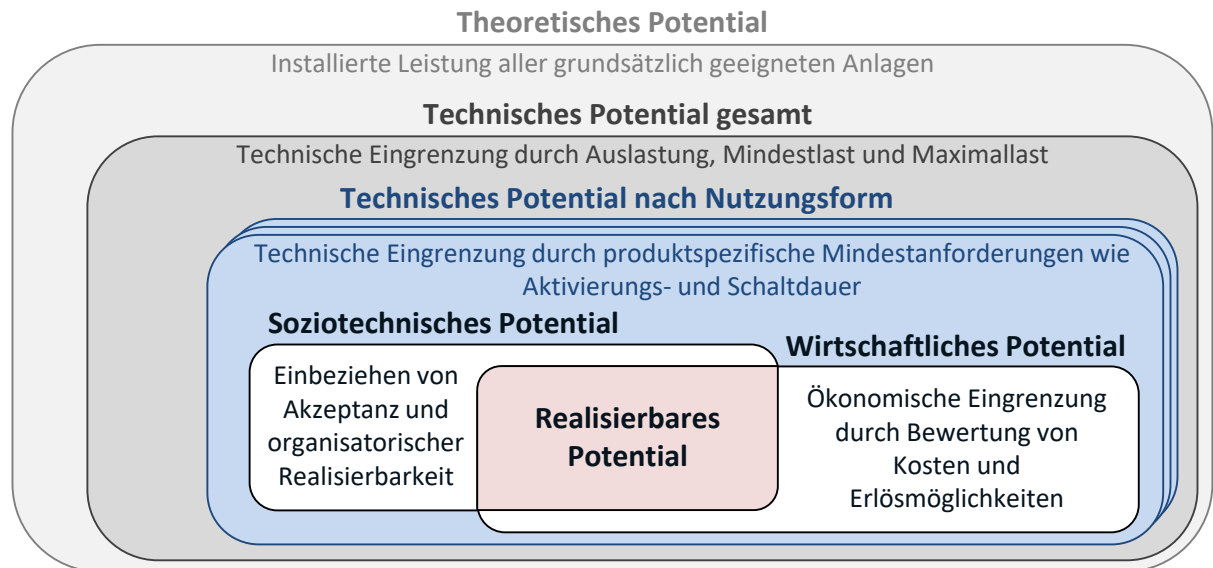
Theoretisches Potential

Installierte Leistung aller grundsätzlich geeigneten Anlagen

Technisches Potential gesamt

Technische Eingrenzung durch Auslastung, Mindestlast und Maximallast

Technisches Potential nach Nutzungsform

Technische Eingrenzung durch produktspezifische Mindestanforderungen wie Aktivierungs- und Schaltdauer

Soziotechnisches Potential

Wirtschaftliches Potential

Einbeziehen von Akzeptanz und organisatorischer Realisierbarkeit

Realisierbares Potential

Ökonomische Eingrenzung durch Bewertung von Kosten und Erlösmöglichkeiten